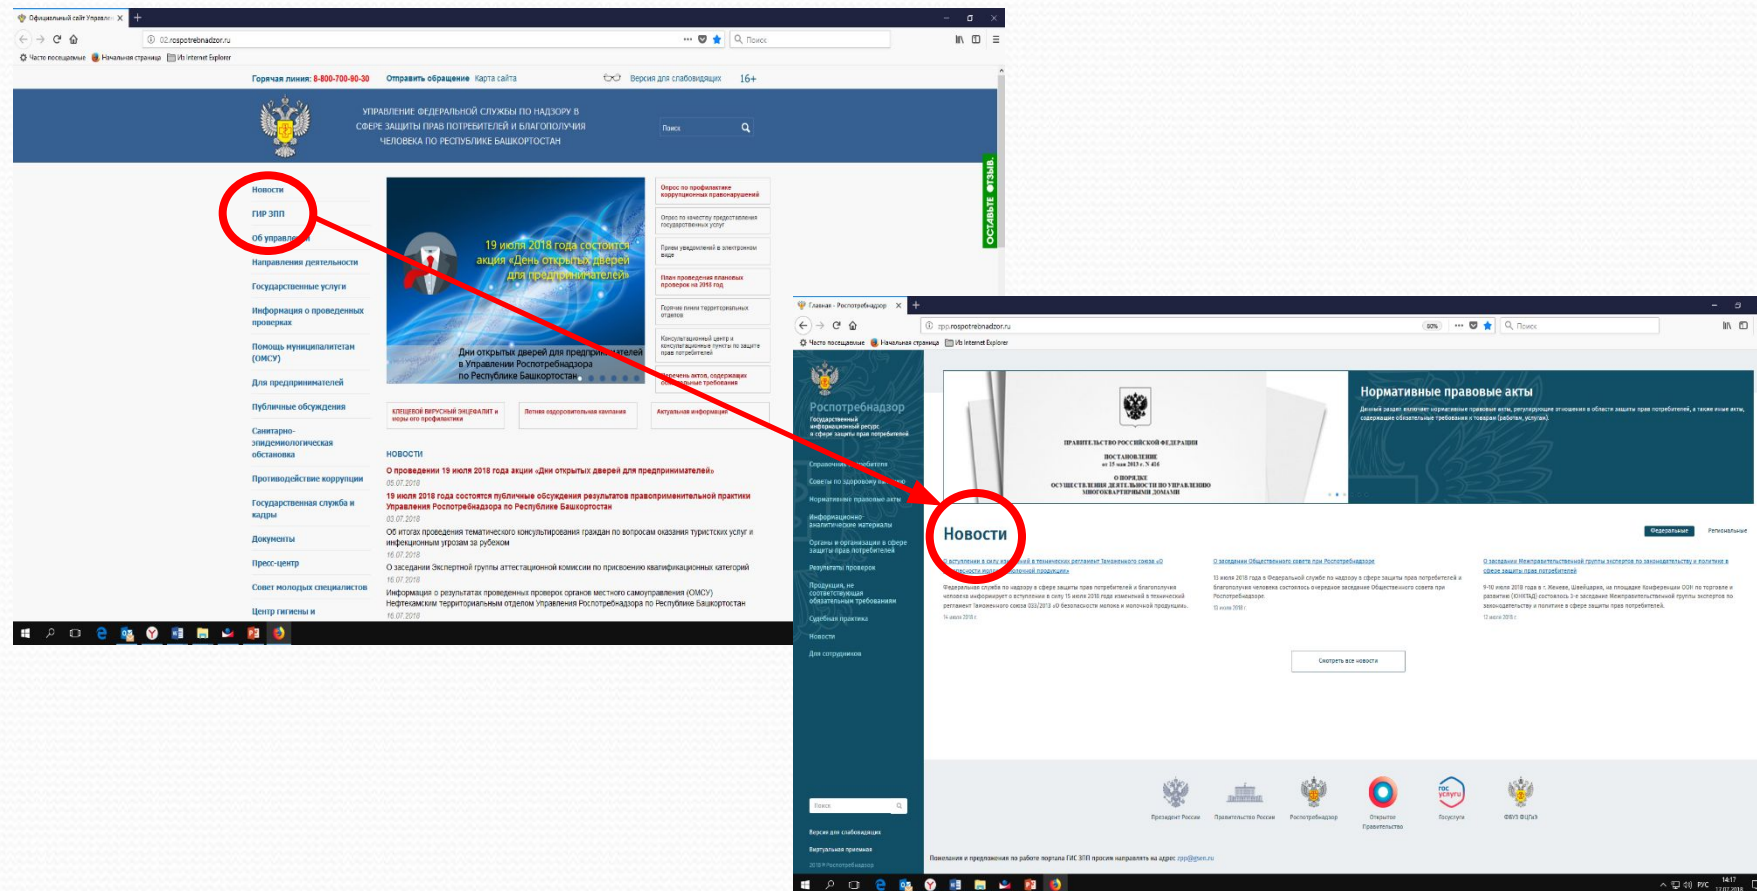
Официальный сайт Управле... ×
02.rospotrebnadzor.ru
Поиск
Часто посещаемые Начальная страница Из Internet Explorer

Горячая линия: 8-800-700-90-30 Отправить обращение Карта сайта Версия для слабовидящих 16+

УПРАВЛЕНИЕ ФЕДЕРАЛЬНОЙ СЛУЖБЫ ПО НАДЗОРУ В СФЕРЕ ЗАЩИТЫ ПРАВ ПОТРЕБИТЕЛЕЙ И БЛАГОПОЛУЧИЯ ЧЕЛОВЕКА ПО РЕСПУБЛИКЕ БАШКОРТОСТАН

Поиск

Новости
ГИР ЗПП
Об управлении
Направления деятельности
Государственные услуги
Информация о проведенных проверках
Помощь муниципалитетам (ОМСУ)
Для предпринимателей
Публичные обсуждения
Санитарно-эпидемиологическая обстановка
Противодействие коррупции
Государственная служба и кадры
Документы
Пресс-центр
Совет молодых специалистов
Центр гигиены и

19 июля 2018 года состоится акция «День открытых дверей для предпринимателей»
Дни открытых дверей для предпринимателей в Управлении Роспотребнадзора по Республике Башкортостан

Опрос по профилактике коррупционных правонарушений
Опрос по качеству предоставления государственных услуг
Прием уведомлений в электронном виде
План проведения плановых проверок на 2018 год
Перечни линии территориальных отделов
Консультационный центр и консультационные пункты по защите прав потребителей
Перечень актов, содержащих обязательные требования

КЛЕЩЕВОЙ ВИРУСНЫЙ ЭНЦЕФАЛИТ и меры его профилактики
Летняя оздоровительная кампания
Актуальная информация

ОСТАВЬТЕ ОТЗЫВ

НОВОСТИ
О проведении 19 июля 2018 года акции «Дни открытых дверей для предпринимателей»
05.07.2018
19 июля 2018 года состоится публичные обсуждения результатов правоприменительной практики Управления Роспотребнадзора по Республике Башкортостан
03.07.2018
Об итогах проведения тематического консультирования граждан по вопросам оказания туристских услуг и инфекционным угрозам за рубежом
16.07.2018
О заседании Экспертной группы аттестационной комиссии по присвоению квалификационных категорий
16.07.2018
Информация о результатах проведенных проверок органов местного самоуправления (ОМСУ) Нефтекамским территориальным отделом Управления Роспотребнадзора по Республике Башкортостан
16.07.2018

Главная - Роспотребнадзор ×
zpp.rospotrebnadzor.ru
Поиск
Часто посещаемые Начальная страница Из Internet Explorer

Роспотребнадзор
Государственный информационный ресурс в сфере защиты прав потребителей
Справочник потребителя
Советы по здоровому питанию
Нормативные правовые акты
Информационно-аналитические материалы
Органы и организации в сфере защиты прав потребителей
Результаты проверок
Продукция, не соответствующая обязательным требованиям
Судебная практика
Новости
Для сотрудников

Нормативные правовые акты
Данный раздел включает нормативные правовые акты, регулирующие отношения в области защиты прав потребителей, а также иные акты, содержащие обязательные требования к товарам (работам, услугам).

ПРАВИТЕЛЬСТВО РОССИЙСКОЙ ФЕДЕРАЦИИ
ПОСТАНОВЛЕНИЕ
от 15 мая 2013 г. N 416
О ПОРЯДКЕ ОСУЩЕСТВЛЕНИЯ ДЕЯТЕЛЬНОСТИ ПО УПРАВЛЕНИЮ МНОГОКВАРТИРНЫМИ ДОМАМИ

Новости
Федеральные Региональные

О вступлении в силу изменений в технический регламент Таможенного союза «О безопасности молока и молочной продукции»
Федеральная служба по надзору в сфере защиты прав потребителей и благополучия человека информирует о вступлении в силу 15 июля 2018 года изменений в технический регламент Таможенного союза 033/2013 «О безопасности молока и молочной продукции».
14 июля 2018 г.

О заседании Общественного совета при Роспотребнадзоре
13 июля 2018 года в Федеральной службе по надзору в сфере защиты прав потребителей и благополучия человека состоялось очередное заседание Общественного совета при Роспотребнадзоре.
13 июля 2018 г.

О заседании Межправительственной группы экспертов по законодательству и политике в сфере защиты прав потребителей
9-10 июля 2018 года в г. Женеве, Швейцария, на площадке Конференции ООН по торговле и развитию (ЮНКТАД) состоялось 3-е заседание Межправительственной группы экспертов по законодательству и политике в сфере защиты прав потребителей.
13 июля 2018 г.

Смотреть все новости

Поиск
Версия для слабовидящих
Виртуальная приемная
2018 © Роспотребнадзор

Президент России Правительство России Роспотребнадзор Открытое Правительство Госуслуги ФБУЗ ФЦГиЭ

Пожелания и предложения по работе портала ГИС ЗПП просим направлять на адрес zpp@gsen.ru

РУС 14:17 17.07.2018